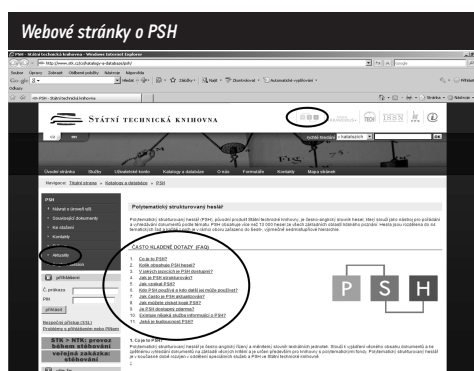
Webové stránky o PSH

Státní technická knihovna

ČASTO KLADENÉ DOTAZY (FAQ)

1. Co je to PSH?
2. Kolik obsahuje PSH hesel?
3. V jakých jazycích je PSH dostupný?
4. Jak je PSH strukturován?
5. Jak vzniká PSH?
6. Kdo PSH používá a kdo další jej může používat?
7. Jak často je PSH aktualizován?
8. Jak můžete získat kopii PSH?
9. Je PSH dostupný zdarma?
10. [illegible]
11. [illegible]

Polytematický strukturovaný heslář

P S H

STK + NTK: pozvy během stěhování

veřejná zakázka: stěhování

Úvodní stránka

Služby

Uživatelské konto

Katalogy a databáze

O nás

Formuláře

Kontakty

Mapa stránek

PSH

Aktuality

přihlášení

přihlásit

OK